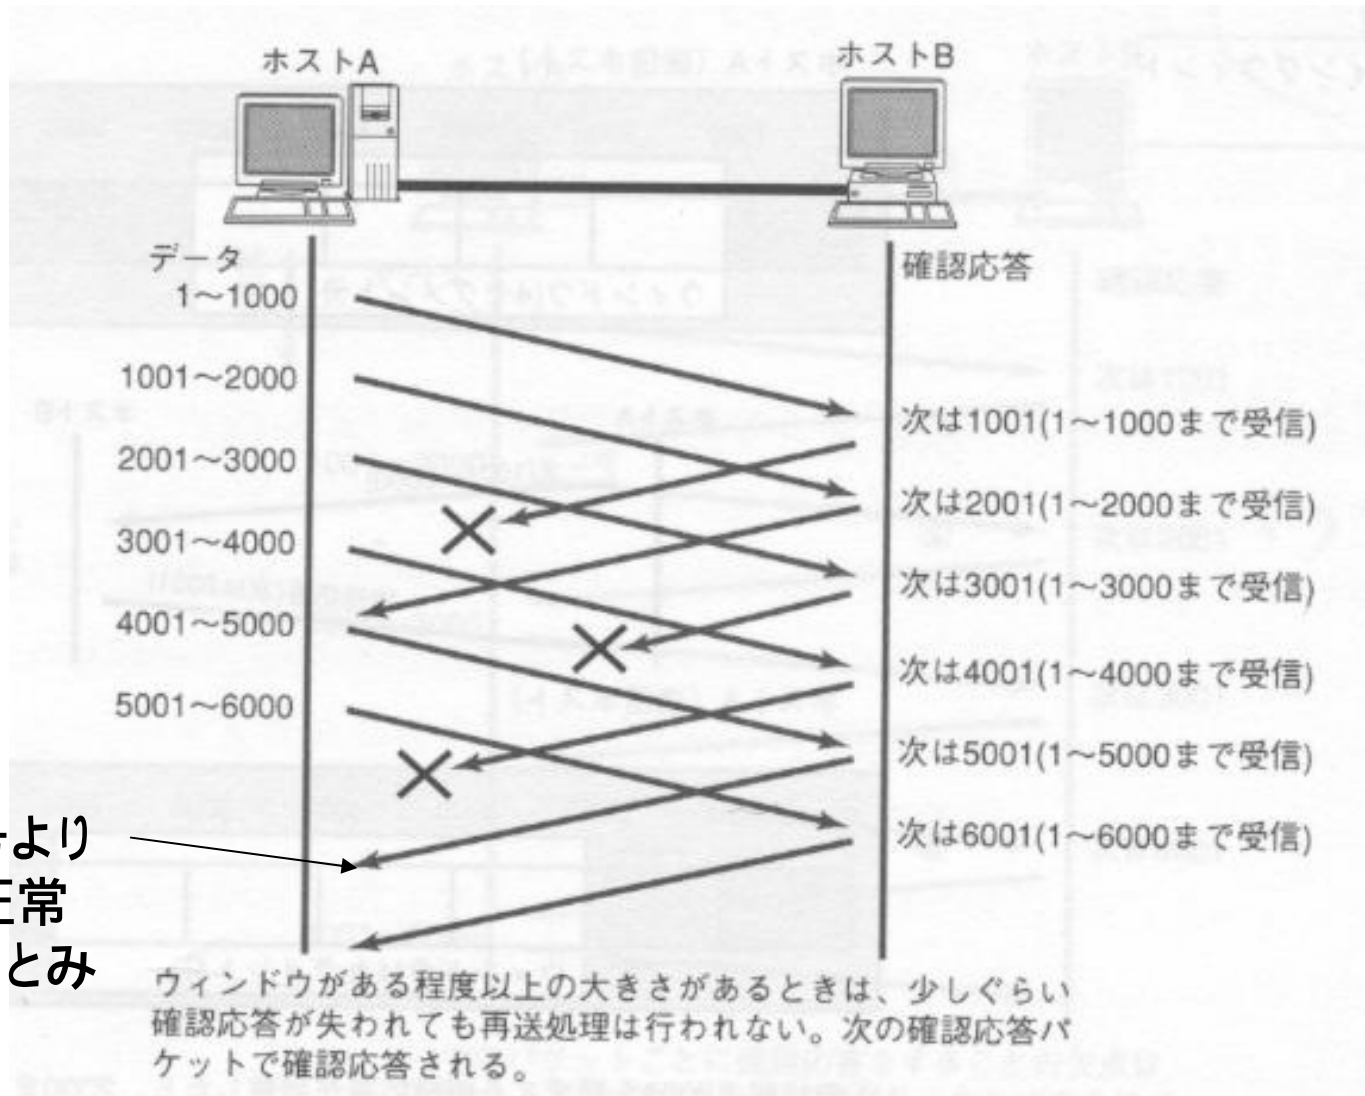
ホストA

ホストB

データ

確認応答

1〜1000

1001〜2000

2001〜3000

3001〜4000

4001〜5000

5001〜6000

次は1001(1〜1000まで受信)

次は2001(1〜2000まで受信)

次は3001(1〜3000まで受信)

次は4001(1〜4000まで受信)

次は5001(1〜5000まで受信)

次は6001(1〜6000まで受信)

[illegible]より
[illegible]正常
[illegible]とみ

ウィンドウがある程度以上の大きさがあるときは、少しぐらい確認応答が失われても再送処理は行われない。次の確認応答パケットで確認応答される。